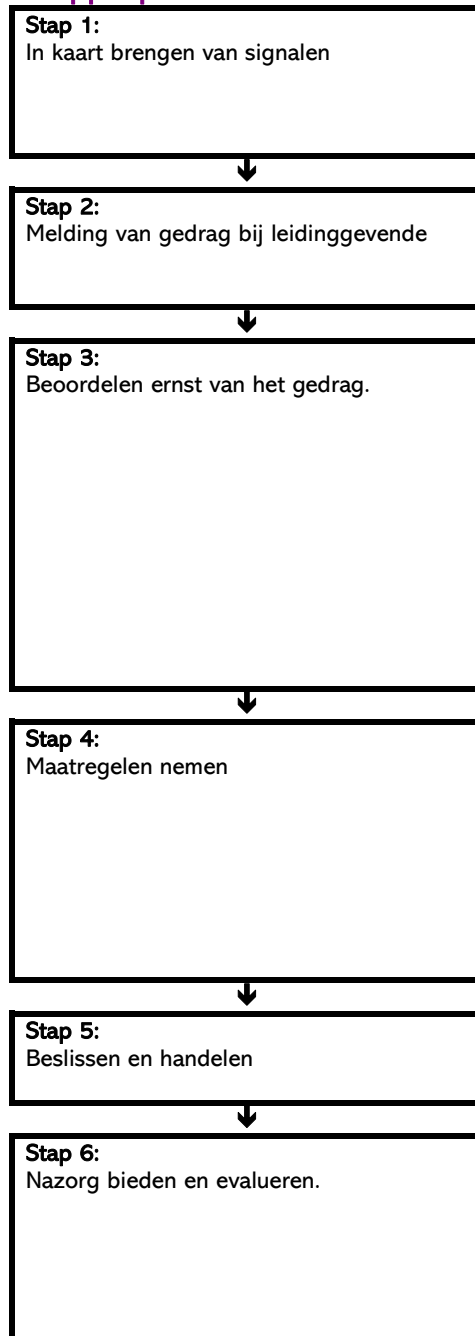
Stap 1:
In kaart brengen van signalen

Stap 2:
Melding van gedrag bij leidinggevende

Stap 3:
Beoordelen ernst van het gedrag.

Stap 4:
Maatregelen nemen

Stap 5:
Beslissen en handelen

Stap 6:
Nazorg bieden en evalueren.